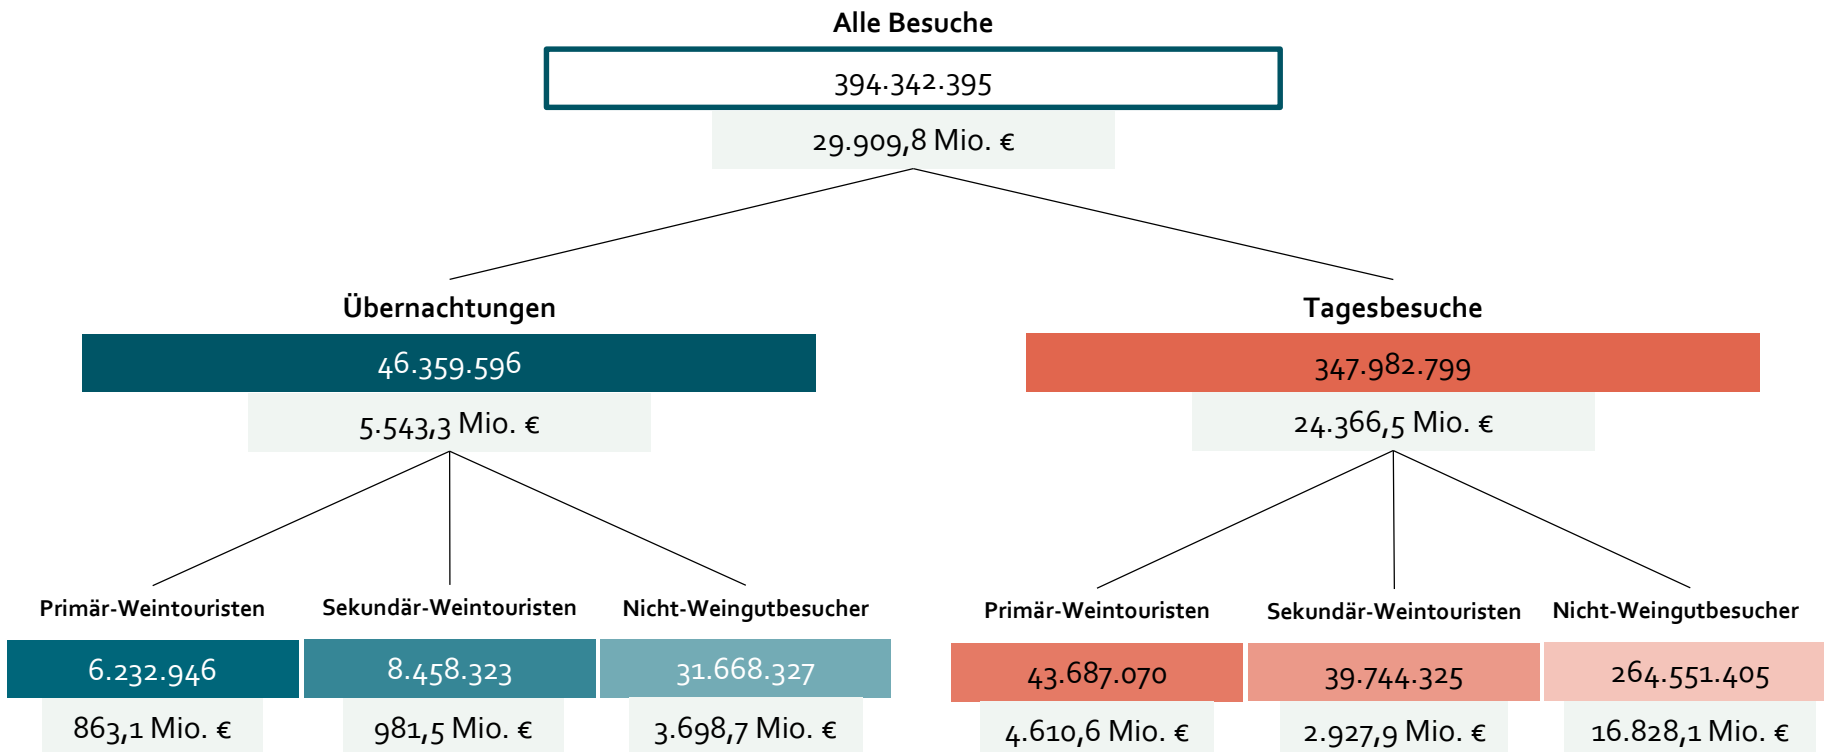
Alle Besuche

394.342.395

29.909,8 Mio. €

Übernachtungen

46.359.596

5.543,3 Mio. €

Tagesbesuche

347.982.799

24.366,5 Mio. €

Primär-Weintouristen

6.232.946

863,1 Mio. €

Sekundär-Weintouristen

8.458.323

981,5 Mio. €

Nicht-Weingutbesucher

31.668.327

3.698,7 Mio. €

Primär-Weintouristen

43.687.070

4.610,6 Mio. €

Sekundär-Weintouristen

39.744.325

2.927,9 Mio. €

Nicht-Weingutbesucher

264.551.405

16.828,1 Mio. €